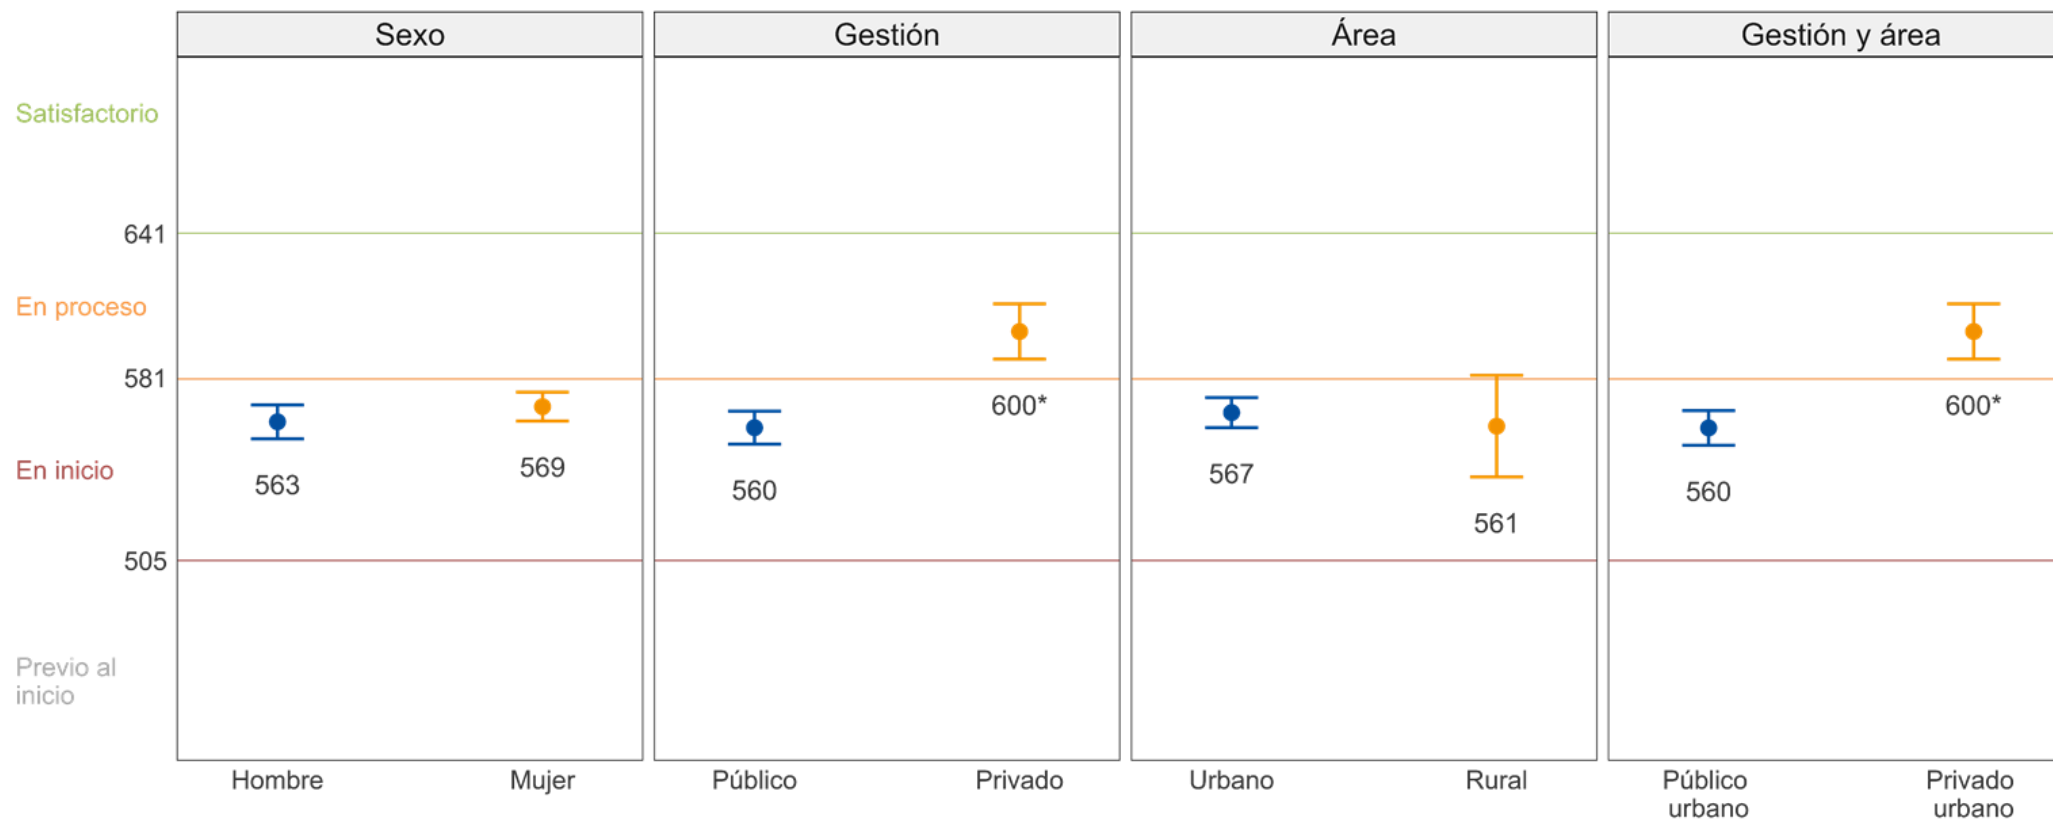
Sexo

Gestión

Área

Gestión y área

Satisfactorio

641

En proceso

581

En inicio

505

Previo al inicio

563

569

560

600*

567

561

560

600*

Hombre

Mujer

Público

Privado

Urbano

Rural

Público urbano

Privado urbano